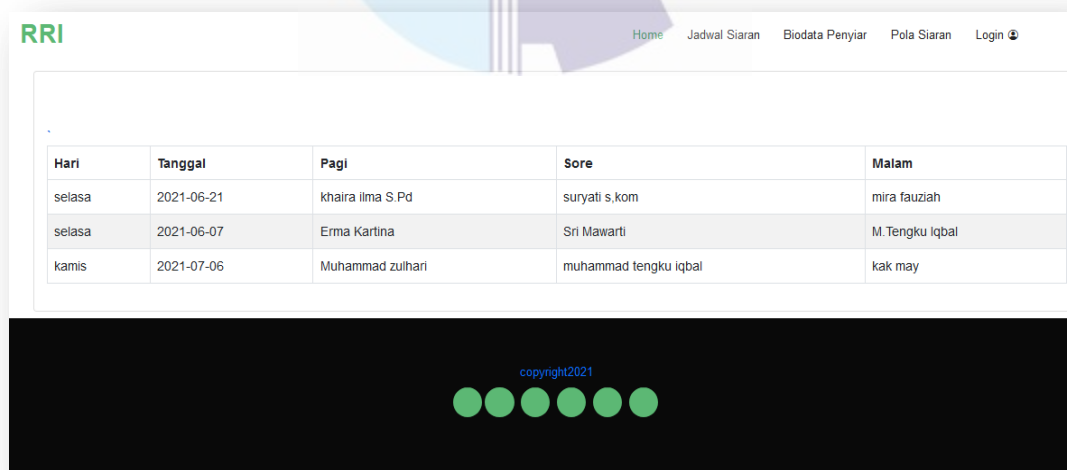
RRI

Home Jadwal Siaran Biodata Penyiar Pola Siaran Login

| Hari | Tanggal | Pagi | Sore | Malam |
|---|---|---|---|---|
| selasa | 2021-06-21 | khaira ilma S.Pd | suryati s,kom | mira fauziah |
| selasa | 2021-06-07 | Erma Kartina | Sri Mawarti | M.Tengku Iqbal |
| kamis | 2021-07-06 | Muhammad zulhari | muhammad tengku iqbal | kak may |

copyright2021